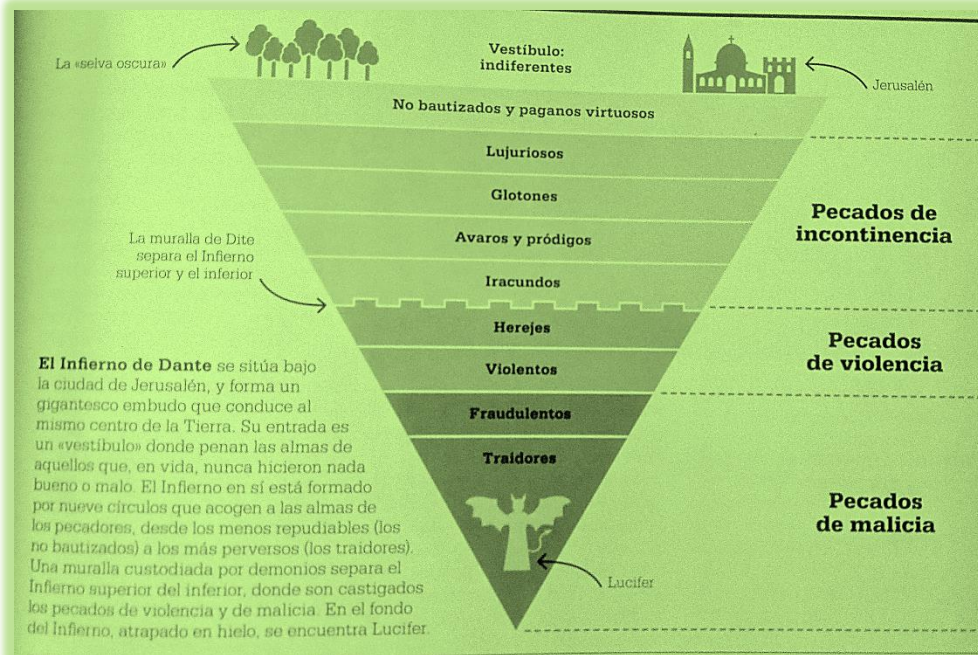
La «selva oscura»

Vestíbulo: indiferentes

Jerusalén

No bautizados y paganos virtuosos

Lujuriosos

Glotones

Avaros y pródigos

Iracundos

Pecados de incontinencia

La muralla de Dite separa el Infierno superior y el inferior

Herejes

Violentos

Pecados de violencia

Fraudulentos

Traidores

Pecados de malicia

Lucifer

**El Infierno de Dante** se sitúa bajo la ciudad de Jerusalén, y forma un gigantesco embudo que conduce al mismo centro de la Tierra. Su entrada es un «vestíbulo» donde penan las almas de aquellos que, en vida, nunca hicieron nada bueno o malo. El Infierno en sí está formado por nueve círculos que acogen a las almas de los pecadores, desde los menos repudiables (los no bautizados) a los más perversos (los traidores). Una muralla custodiada por demonios separa el Infierno superior del inferior, donde son castigados los pecados de violencia y de malicia. En el fondo del Infierno, atrapado en hielo, se encuentra Lucifer.